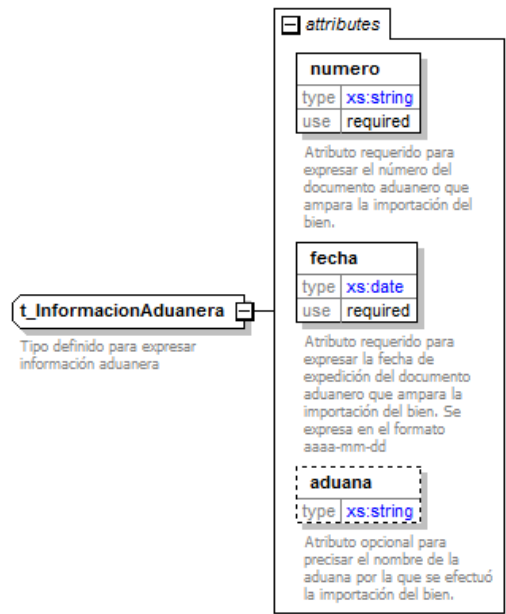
attributes

numero

| type | xs:string |
|---|---|
| use | required |

Atributo requerido para expresar el número del documento aduanero que ampara la importación del bien.

fecha

| type | xs:date |
|---|---|
| use | required |

Atributo requerido para expresar la fecha de expedición del documento aduanero que ampara la importación del bien. Se expresa en el formato aaaa-mm-dd

aduana

| type | xs:string |
|---|---|

Atributo opcional para precisar el nombre de la aduana por la que se efectuó la importación del bien.

t_InformacionAduanera

Tipo definido para expresar información aduanera